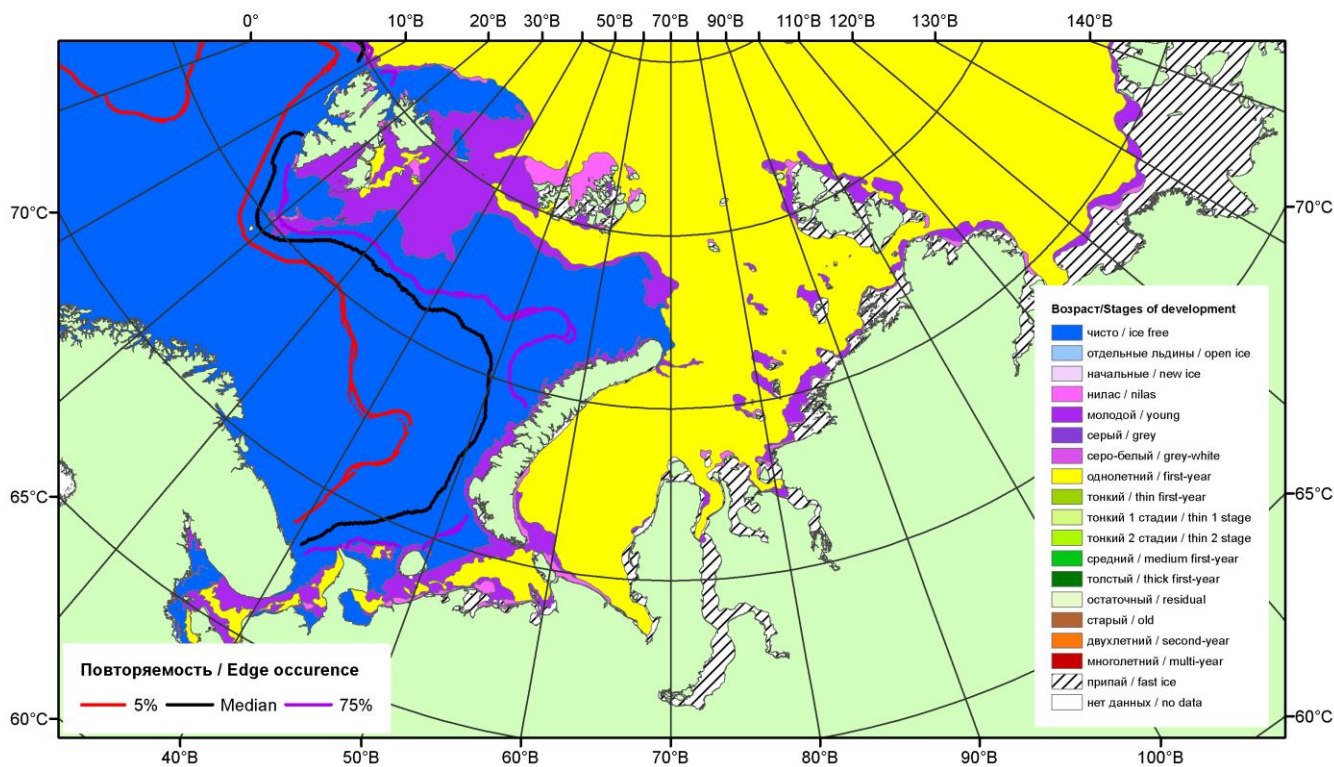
0° 10°В 20°В 30°В 50°В 70°В 90°В 110°В 120°В 130°В 140°В

70°С
65°С
60°С

70°С
65°С
60°С

40°В 50°В 60°В 70°В 80°В 90°В 100°В

Возраст/Stages of development
чисто / ice free
отдельные льдины / open ice
начальные / new ice
нилас / nilas
молодой / young
серый / grey
серо-белый / grey-white
однолетний / first-year
тонкий / thin first-year
тонкий 1 стадии / thin 1 stage
тонкий 2 стадии / thin 2 stage
средний / medium first-year
толстый / thick first-year
остаточный / residual
старый / old
двухлетний / second-year
многолетний / multi-year
припай / fast ice
нет данных / no data

Повторяемость / Edge occurence
5% Median 75%